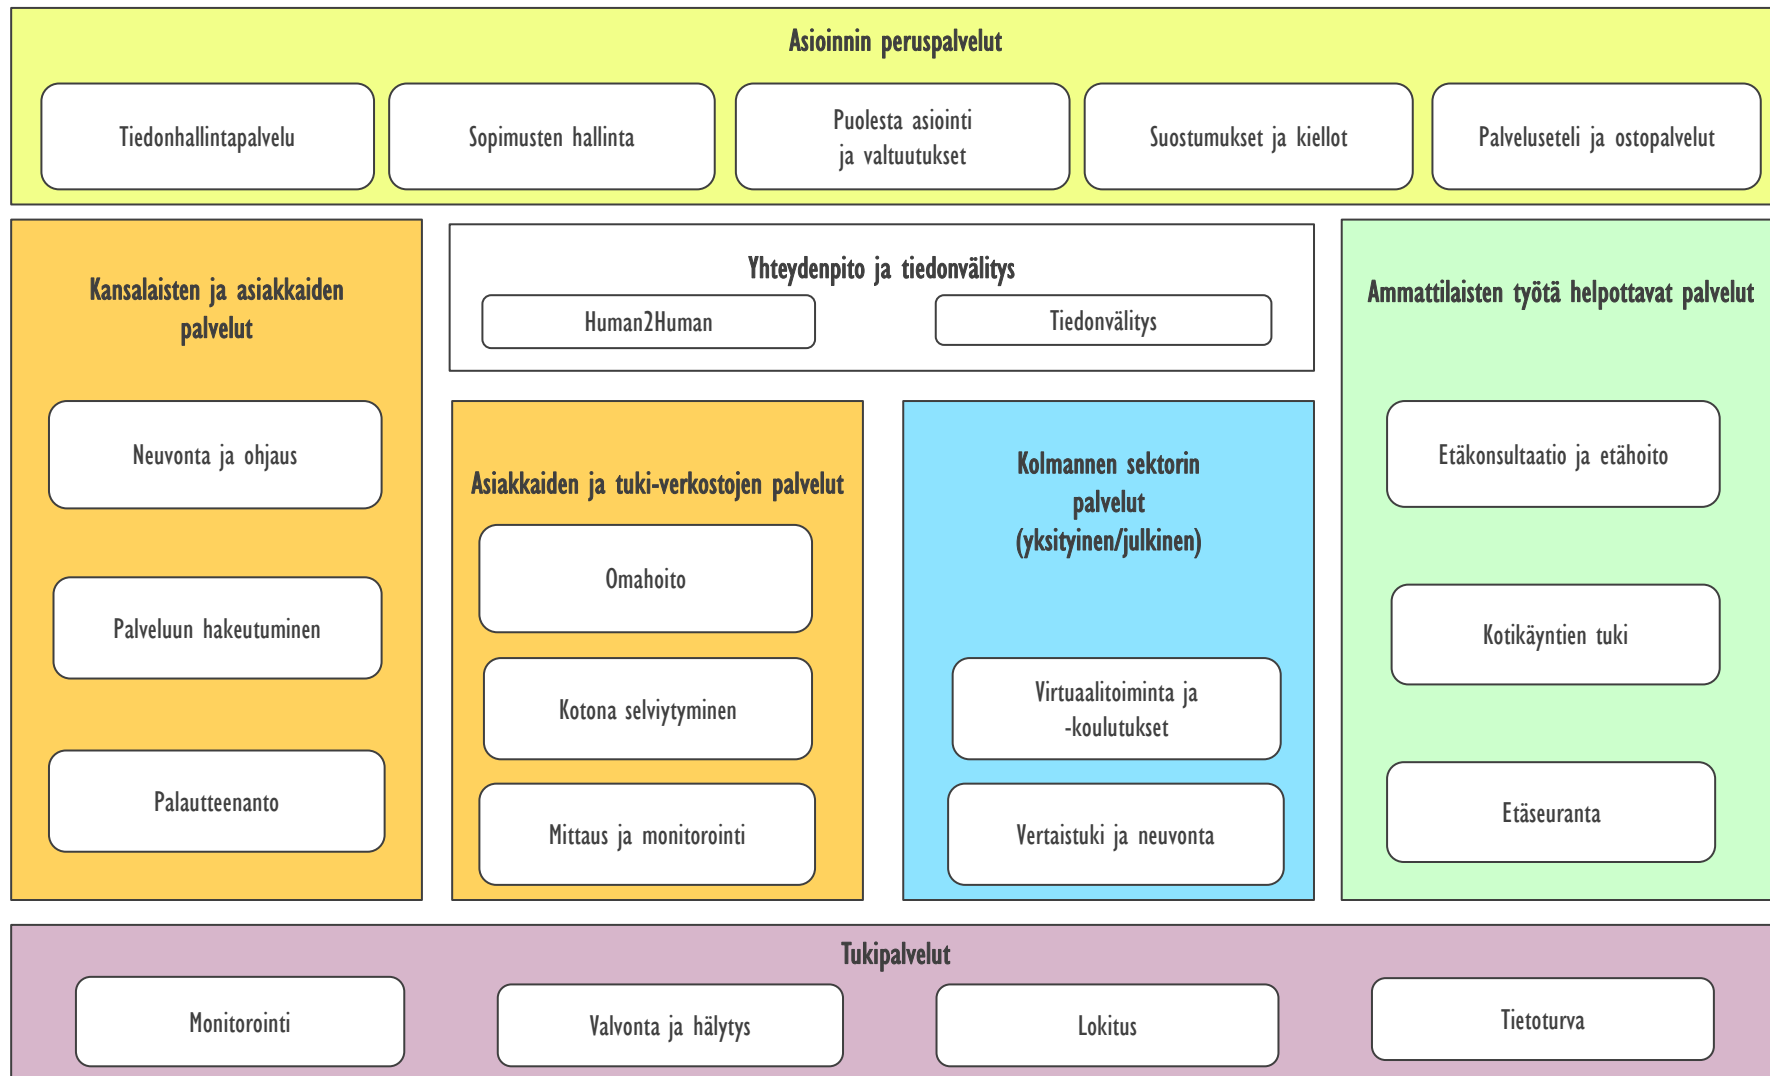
Asioinnin peruspalvelut

Tiedonhallintapalvelu

Sopimusten hallinta

Puolesta asiointi ja valtuutukset

Suostumukset ja kiellot

Palveluseteli ja ostopalvelut

Kansalaisten ja asiakkaiden palvelut

Neuvonta ja ohjaus

Palveluun hakeutuminen

Palautteenanto

Yhteydenpito ja tiedonvälitys

Human2Human

Tiedonvälitys

Asiakkaiden ja tuki-verkostojen palvelut

Omahoito

Kotona selviytyminen

Mittaus ja monitorointi

Kolmannen sektorin palvelut (yksityinen/julkinen)

Virtuaalitoiminta ja -koulutukset

Vertaistuki ja neuvonta

Ammattilaisten työtä helpottavat palvelut

Etäkonsultaatio ja etähoito

Kotikäyntien tuki

Etäseuranta

Tukipalvelut

Monitorointi

Valvonta ja hälytys

Lokitus

Tietoturva